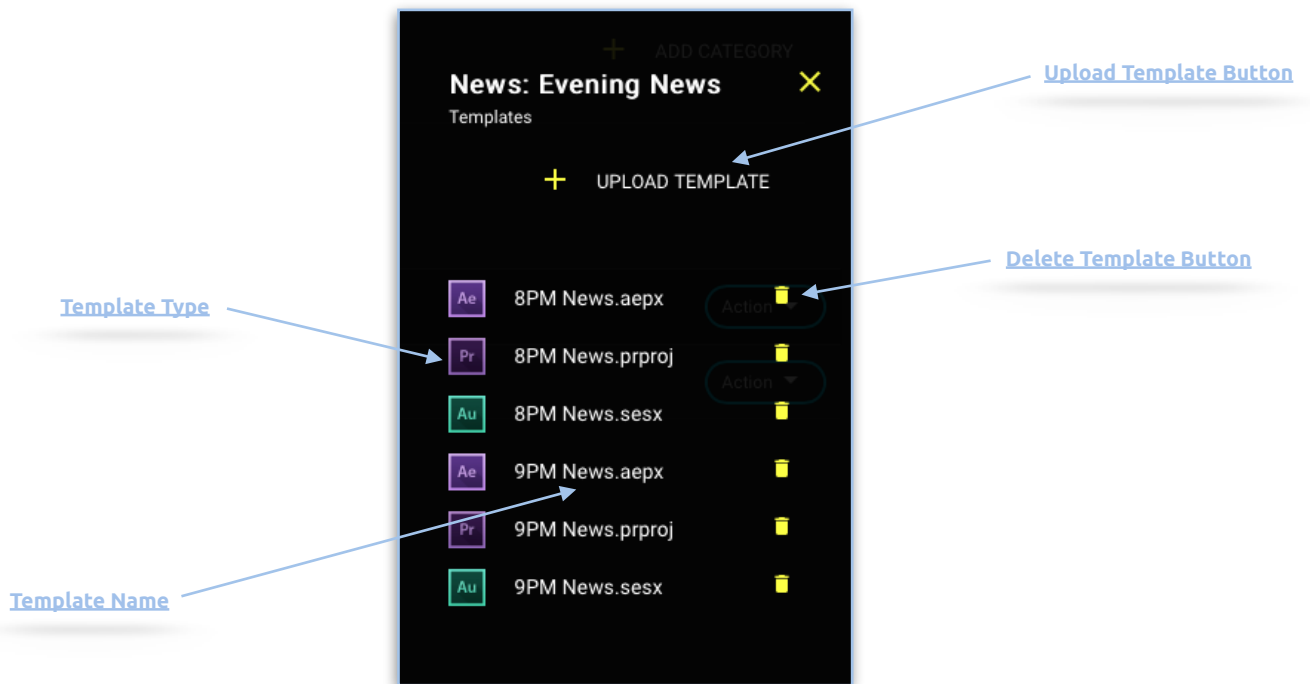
+ ADD CATEGORY

News: Evening News
Templates

Upload Template Button

+ UPLOAD TEMPLATE

Delete Template Button

Template Type

Ae 8PM News.aepx Action

Pr 8PM News.prproj Action

Au 8PM News.sesx

Ae 9PM News.aepx

Pr 9PM News.prproj

Au 9PM News.sesx

Template Name